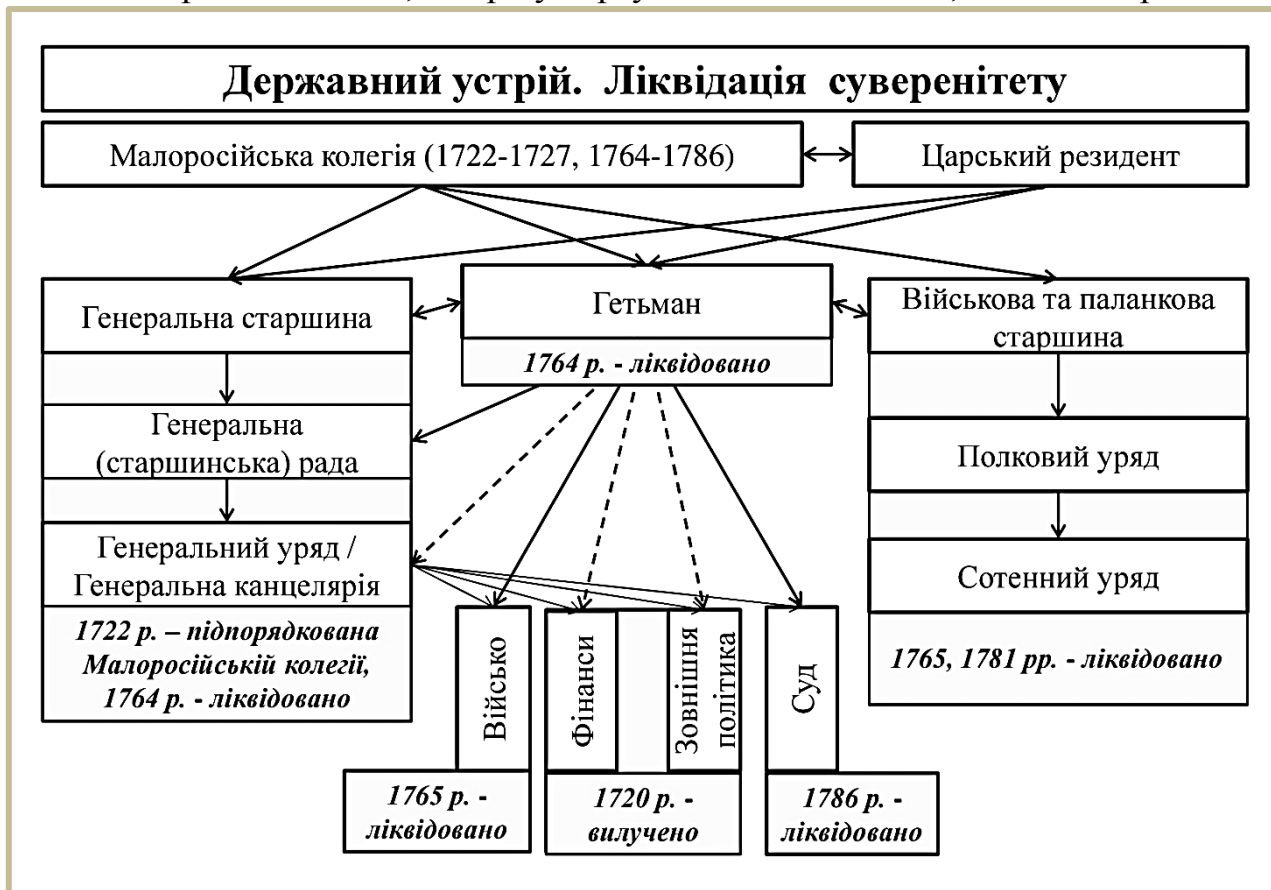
Державний устрій. Ліквідація суверенітету

Малоросійська колегія (1722-1727, 1764-1786)

Царський резидент

Генеральна старшина

Гетьман

1764 р. - ліквідовано

Військова та паланкова старшина

Генеральна (старшинська) рада

Полковий уряд

Генеральний уряд / Генеральна канцелярія

1722 р. – підпорядкована Малоросійській колегії, 1764 р. - ліквідовано

Сотенний уряд

1765, 1781 рр. - ліквідовано

Військо

Фінанси

Зовнішня політика

Суд

1765 р. - ліквідовано

1720 р. - вилучено

1786 р. - ліквідовано